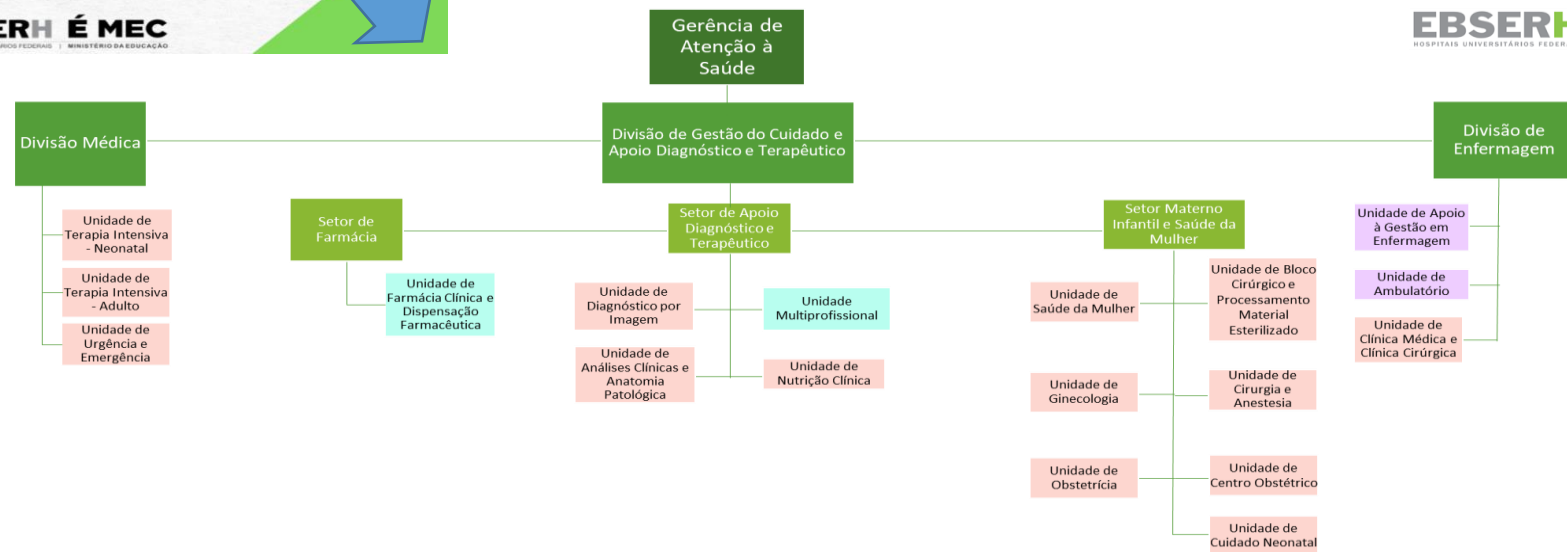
ERH É MEC
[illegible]RIOS FEDERAIS | MINISTÉRIO DA EDUCAÇÃO

EBSERH
HOSPITAIS UNIVERSITÁRIOS FEDERA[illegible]

Gerência de Atenção à Saúde

Divisão Médica

Divisão de Gestão do Cuidado e Apoio Diagnóstico e Terapêutico

Divisão de Enfermagem

Unidade de Terapia Intensiva - Neonatal

Unidade de Terapia Intensiva - Adulto

Unidade de Urgência e Emergência

Setor de Farmácia

Unidade de Farmácia Clínica e Dispensação Farmacêutica

Setor de Apoio Diagnóstico e Terapêutico

Unidade de Diagnóstico por Imagem

Unidade Multiprofissional

Unidade de Análises Clínicas e Anatomia Patológica

Unidade de Nutrição Clínica

Setor Materno Infantil e Saúde da Mulher

Unidade de Saúde da Mulher

Unidade de Bloco Cirúrgico e Processamento Material Esterilizado

Unidade de Ginecologia

Unidade de Cirurgia e Anestesia

Unidade de Obstetrícia

Unidade de Centro Obstétrico

Unidade de Cuidado Neonatal

Unidade de Apoio à Gestão em Enfermagem

Unidade de Ambulatório

Unidade de Clínica Médica e Clínica Cirúrgica